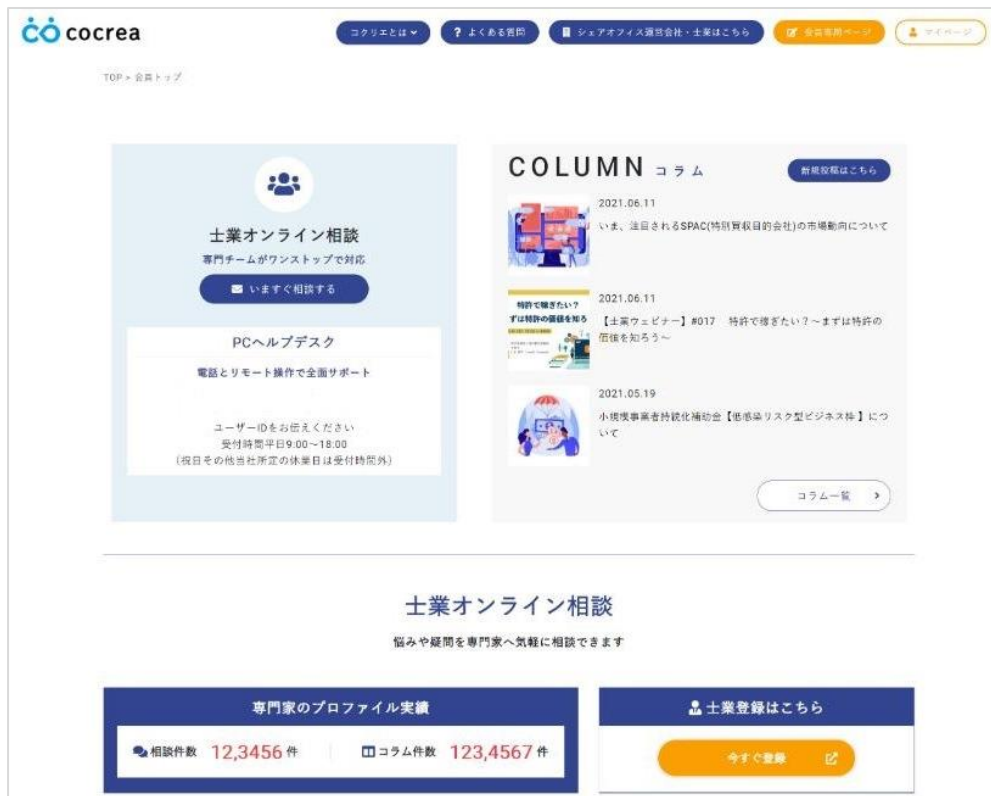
cocrea

コクリエとは

? よくある質問

シェアオフィス運営会社・士業はこちら

会員専用ページ

マイページ

TOP > 会員トップ

士業オンライン相談

専門チームがワンストップで対応

いますぐ相談する

PCヘルプデスク

電話とリモート操作で全面サポート

ユーザーIDをお伝えください
受付時間平日9:00～18:00
（祝日その他当社所定の休業日は受付時間外）

COLUMN コラム

新規投稿はこちら

2021.06.11
いま、注目されるSPAC(特別買収目的会社)の市場動向について

特許で稼ぎたい？まずは特許の価値を知ろう

2021.06.11
【士業ウェビナー】#017　特許で稼ぎたい？～まずは特許の価値を知ろう～

2021.05.19
小規模事業者持続化補助金【低感染リスク型ビジネス枠】について

コラム一覧

士業オンライン相談

悩みや疑問を専門家へ気軽に相談できます

専門家のプロファイル実績

相談件数 12,3456 件

コラム件数 123,4567 件

士業登録はこちら

今すぐ登録